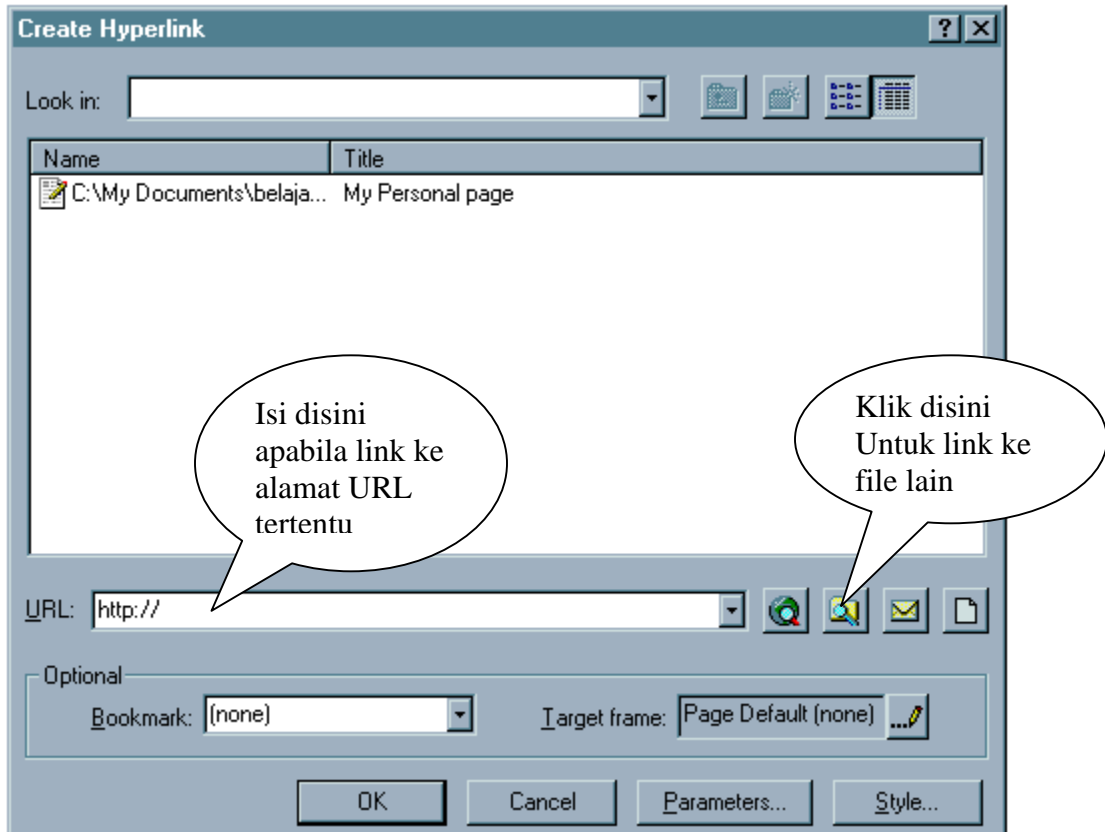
Create Hyperlink

? X

Look in:

| Name | Title |
|---|---|
| C:\My Documents\belaja... | My Personal page |

Isi disini apabila link ke alamat URL tertentu

Klik disini Untuk link ke file lain

URL: http://

Optional

Bookmark: (none)

Target frame: Page Default (none)

OK

Cancel

Parameters...

Style...